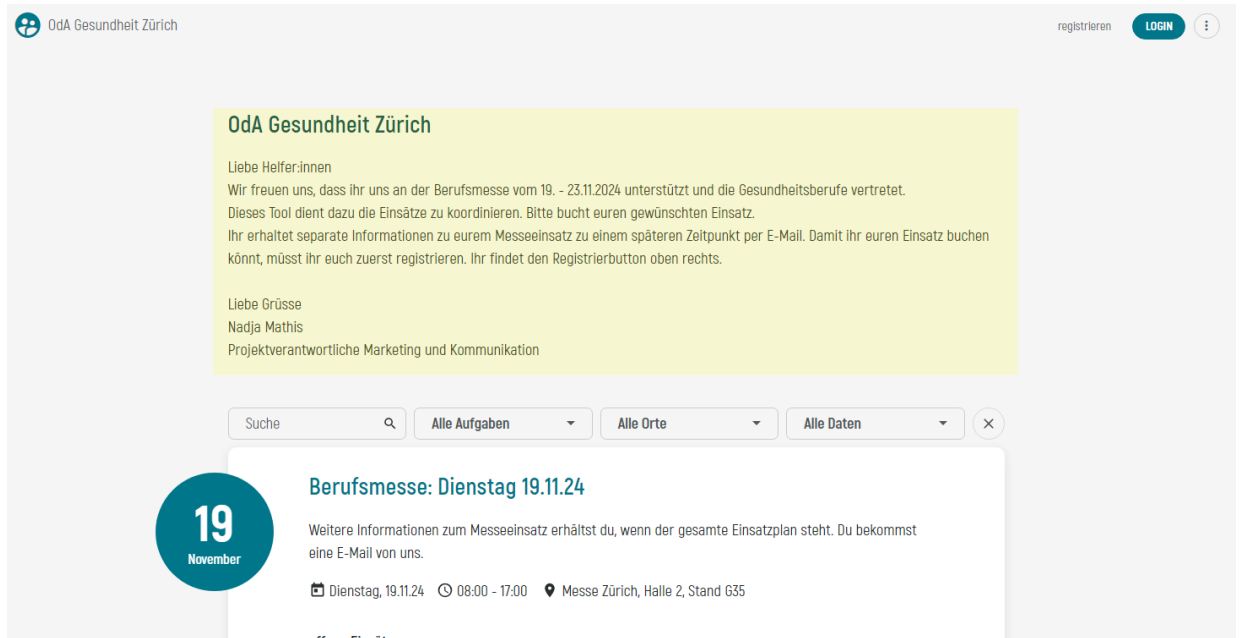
OdA Gesundheit Zürich

registrieren LOGIN

OdA Gesundheit Zürich

Liebe Helfer:innen
Wir freuen uns, dass ihr uns an der Berufsmesse vom 19. - 23.11.2024 unterstützt und die Gesundheitsberufe vertretet.
Dieses Tool dient dazu die Einsätze zu koordinieren. Bitte bucht euren gewünschten Einsatz.
Ihr erhaltet separate Informationen zu eurem Messeeinsatz zu einem späteren Zeitpunkt per E-Mail. Damit ihr euren Einsatz buchen könnt, müsst ihr euch zuerst registrieren. Ihr findet den Registrierbutton oben rechts.

Liebe Grüsse
Nadja Mathis
Projektverantwortliche Marketing und Kommunikation

Suche
Alle Aufgaben
Alle Orte
Alle Daten

19
November

Berufsmesse: Dienstag 19.11.24

Weitere Informationen zum Messeeinsatz erhältst du, wenn der gesamte Einsatzplan steht. Du bekommst eine E-Mail von uns.

Dienstag, 19.11.24 08:00 - 17:00 Messe Zürich, Halle 2, Stand G35

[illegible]